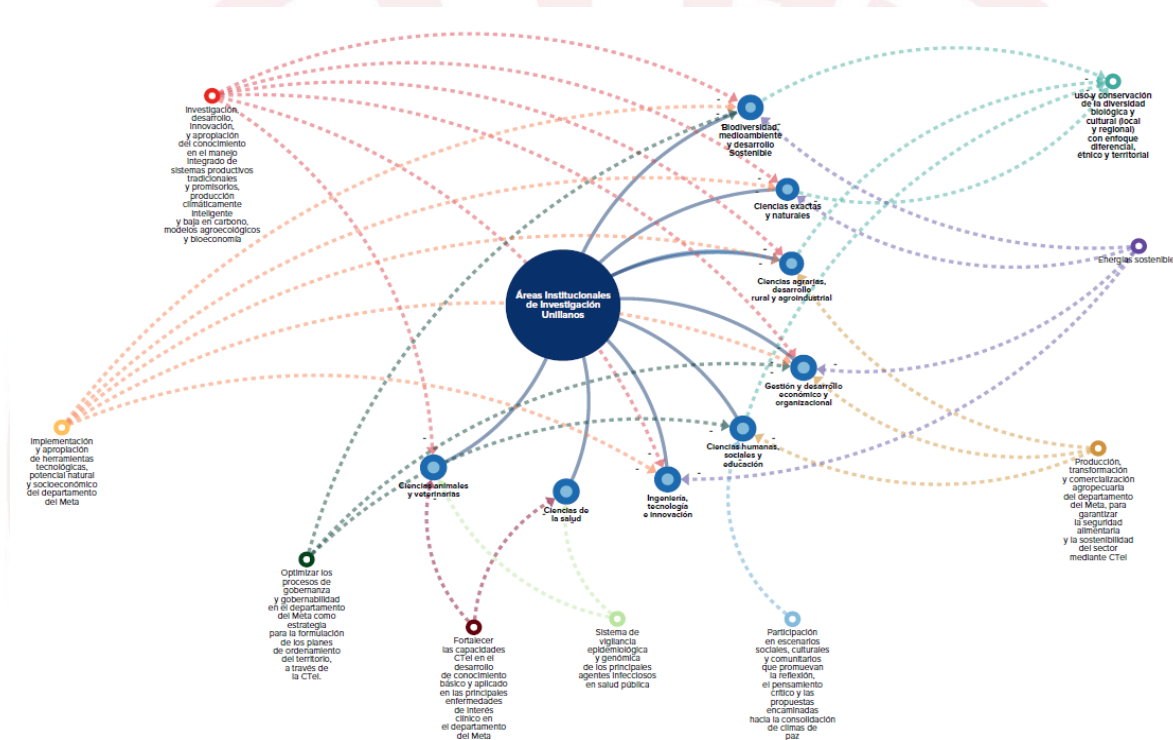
Investigación, desarrollo, innovación, y apropiación del conocimiento en el manejo integrado de sistemas productivos tradicionales y promisorios, producción climáticamente inteligente y baja en carbono, modelos agroecológicos y bioeconomía

Biodiversidad, medioambiente y desarrollo Sostenible

uso y conservación de la diversidad biológica y cultural (local y regional) con enfoque diferencial, étnico y territorial

Ciencias exactas y naturales

Energías sostenibles

Áreas Institucionales de Investigación Unillanos

Ciencias agrarias, desarrollo rural y agroindustrial

Gestión y desarrollo económico y organizacional

Implementación y apropiación de herramientas tecnológicas, potencial natural y socioeconómico del departamento del Meta

Ciencias humanas, sociales y educación

Producción, transformación y comercialización agropecuaria del departamento del Meta, para garantizar la seguridad alimentaria y la sostenibilidad del sector mediante CTeI

Ciencias animales y veterinarias

Ciencias de la salud

Ingeniería, tecnología e innovación

Optimizar los procesos de gobernanza y gobernabilidad en el departamento del Meta como estrategia para la formulación de los planes de ordenamiento del territorio, a través de la CTeI.

Fortalecer las capacidades CTeI en el desarrollo de conocimiento básico y aplicado en las principales enfermedades de interés clínico en el departamento del Meta

Sistema de vigilancia epidemiológica y genómica de los principales agentes infecciosos en salud pública

Participación en escenarios sociales, culturales y comunitarios que promuevan la reflexión, el pensamiento crítico y las propuestas encaminadas hacia la consolidación de climas de paz